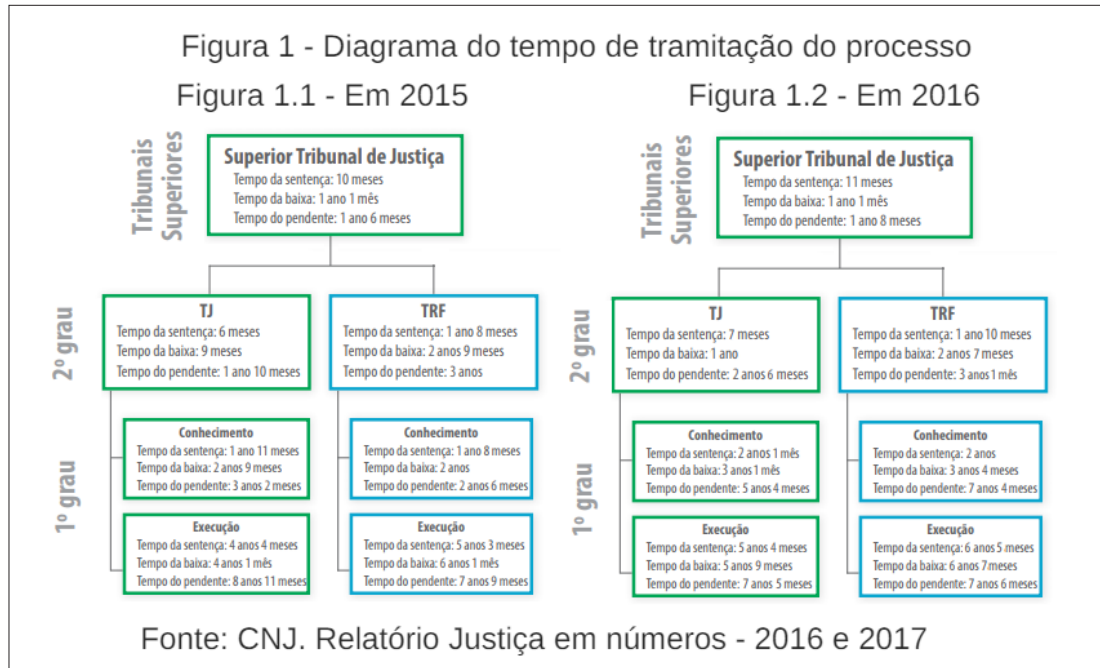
Figura 1 - Diagrama do tempo de tramitação do processo

Figura 1.1 - Em 2015

Tribunais Superiores

Superior Tribunal de Justiça
Tempo da sentença: 10 meses
Tempo da baixa: 1 ano 1 mês
Tempo do pendente: 1 ano 6 meses

2º grau

TJ
Tempo da sentença: 6 meses
Tempo da baixa: 9 meses
Tempo do pendente: 1 ano 10 meses

TRF
Tempo da sentença: 1 ano 8 meses
Tempo da baixa: 2 anos 9 meses
Tempo do pendente: 3 anos

1º grau

Conhecimento
Tempo da sentença: 1 ano 11 meses
Tempo da baixa: 2 anos 9 meses
Tempo do pendente: 3 anos 2 meses

Conhecimento
Tempo da sentença: 1 ano 8 meses
Tempo da baixa: 2 anos
Tempo do pendente: 2 anos 6 meses

Execução
Tempo da sentença: 4 anos 4 meses
Tempo da baixa: 4 anos 1 mês
Tempo do pendente: 8 anos 11 meses

Execução
Tempo da sentença: 5 anos 3 meses
Tempo da baixa: 6 anos 1 mês
Tempo do pendente: 7 anos 9 meses

Figura 1.2 - Em 2016

Tribunais Superiores

Superior Tribunal de Justiça
Tempo da sentença: 11 meses
Tempo da baixa: 1 ano 1 mês
Tempo do pendente: 1 ano 8 meses

2º grau

TJ
Tempo da sentença: 7 meses
Tempo da baixa: 1 ano
Tempo do pendente: 2 anos 6 meses

TRF
Tempo da sentença: 1 ano 10 meses
Tempo da baixa: 2 anos 7 meses
Tempo do pendente: 3 anos 1 mês

1º grau

Conhecimento
Tempo da sentença: 2 anos 1 mês
Tempo da baixa: 3 anos 1 mês
Tempo do pendente: 5 anos 4 meses

Conhecimento
Tempo da sentença: 2 anos
Tempo da baixa: 3 anos 4 meses
Tempo do pendente: 7 anos 4 meses

Execução
Tempo da sentença: 5 anos 4 meses
Tempo da baixa: 5 anos 9 meses
Tempo do pendente: 7 anos 5 meses

Execução
Tempo da sentença: 6 anos 5 meses
Tempo da baixa: 6 anos 7 meses
Tempo do pendente: 7 anos 6 meses

Fonte: CNJ. Relatório Justiça em números - 2016 e 2017